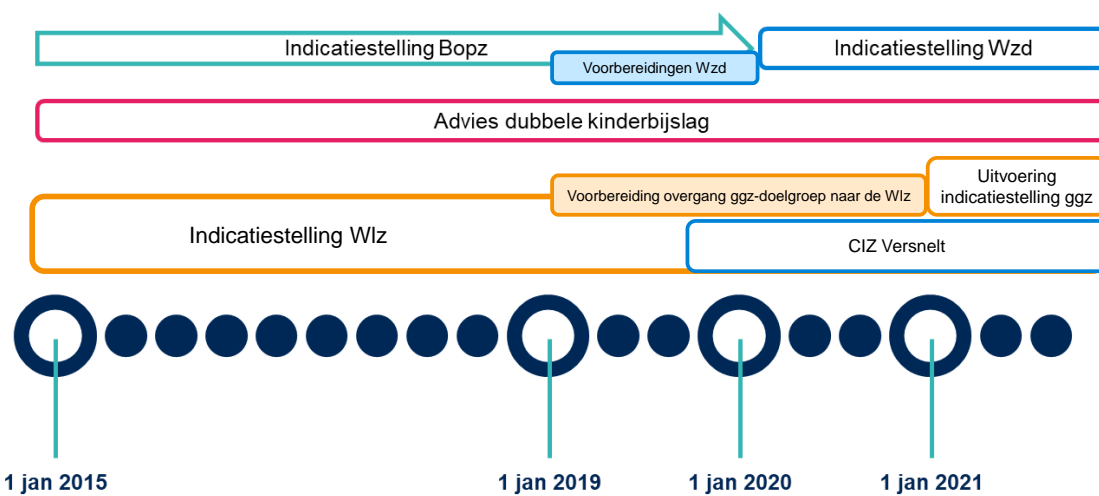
Indicatiestelling Bopz

Voorbereidingen Wzd

Indicatiestelling Wzd

Advies dubbele kinderbijslag

Voorbereiding overgang ggz-doelgroep naar de Wlz

Uitvoering indicatiestelling ggz

Indicatiestelling Wlz

CIZ Versnelt

1 jan 2015

1 jan 2019

1 jan 2020

1 jan 2021